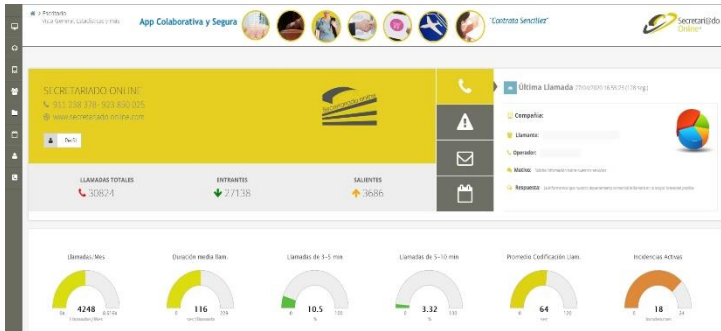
> Portada
Vista General Estadísticas y más

App Colaborativa y Segura

"Contrata Sencillez"

Secretari@do Online

SECRETARIADO ONLINE
911 238 378 - 923 850 025
www.secretariado-online.com

Perfil

LLAMADAS TOTALES
30824

ENTRANTES
27138

SALIENTES
3686

Última Llamada 27/06/2020 16:50:25 (116 seg.)

Compañía:

Llamante:

Operador:

Motivo:

Respuesta:

Llamadas: Mes
4248

Duración media llam.
116

Llamadas de 3-5 min
10.5

Llamadas de 5-10 min
3.32

Promedio Codificación Llam.
64

Incidencias Activas
18